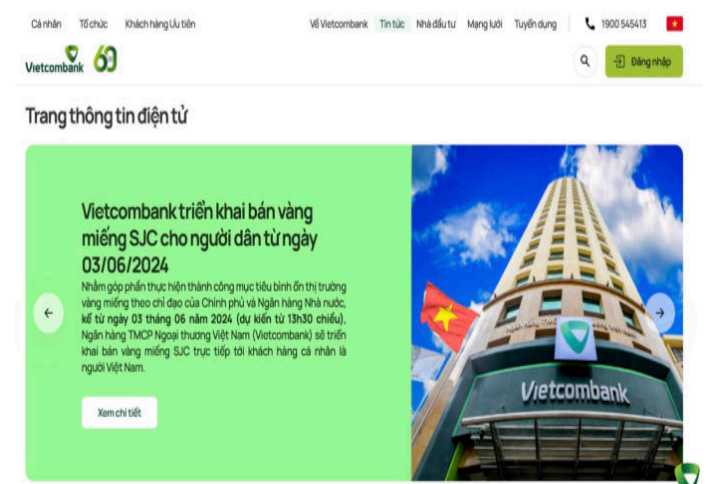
Cá nhân Tổ chức Khách hàng Ưu tiên

Về Vietcombank Tin tức Nhà đầu tư Mạng lưới Tuyển dụng 1900 545413

Vietcombank 60

Đăng nhập

Trang thông tin điện tử

Vietcombank triển khai bán vàng miếng SJC cho người dân từ ngày 03/06/2024

Nhằm góp phần thực hiện thành công mục tiêu bình ổn thị trường vàng miếng theo chỉ đạo của Chính phủ và Ngân hàng Nhà nước, kể từ ngày 03 tháng 06 năm 2024 (dự kiến từ 13h30 chiều), Ngân hàng TMCP Ngoại thương Việt Nam (Vietcombank) sẽ triển khai bán vàng miếng SJC trực tiếp tới khách hàng cá nhân là người Việt Nam.

Xem chi tiết

Vietcombank